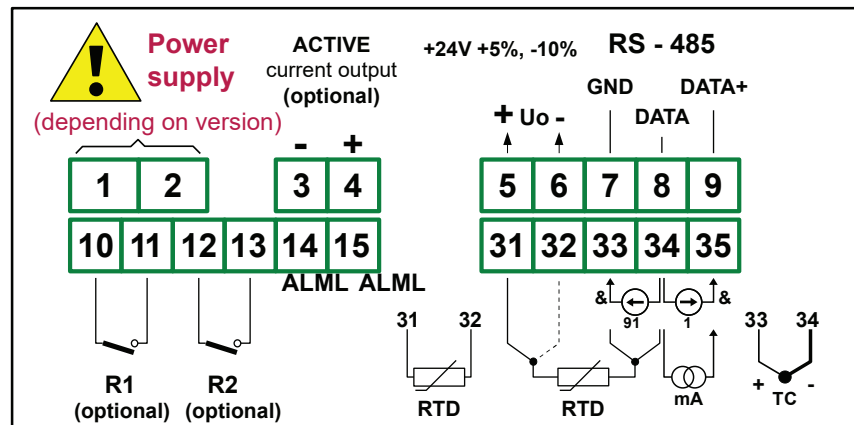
Power supply
(depending on version)

ACTIVE
current output
(optional)

+24V +5%, -10%

RS - 485

GND
DATA
DATA+

+ Uo -

-
+

| 1 | 2 | 3 | 4 |
|---|---|---|---|

| 5 | 6 | 7 | 8 | 9 |
|---|---|---|---|---|

| 10 | 11 | 12 | 13 | 14 | 15 |
|---|---|---|---|---|---|

| 31 | 32 | 33 | 34 | 35 |
|---|---|---|---|---|

ALML ALML

& 91
1 &

31 32
RTD

RTD

mA

33 34
+ TC -

R1
(optional)

R2
(optional)